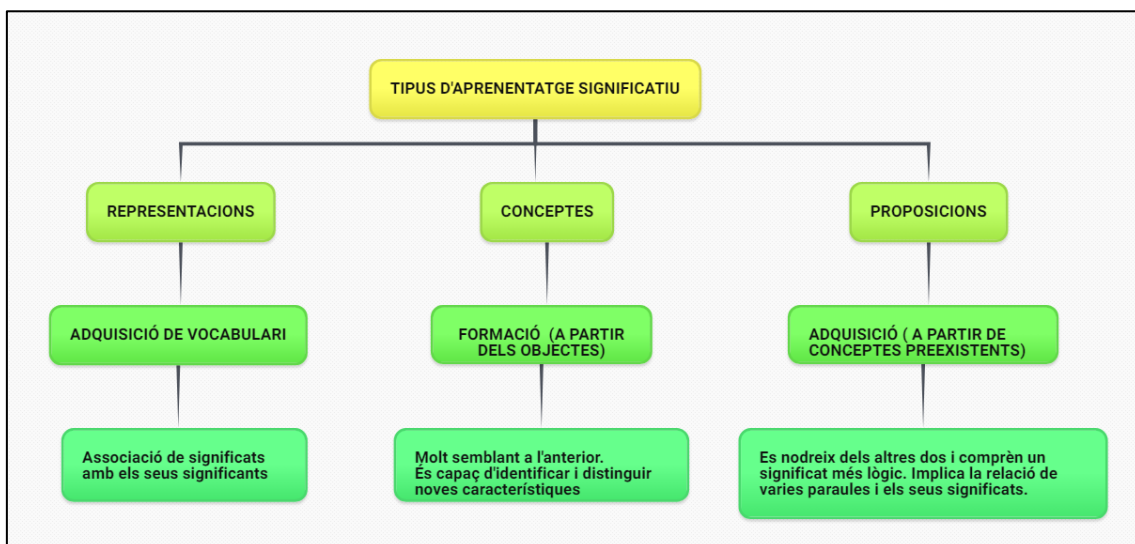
TIPUS D'APRENENTATGE SIGNIFICATIU

REPRESENTACIONS

ADQUISICIÓ DE VOCABULARI

Associació de significats amb els seus significants

CONCEPTES

FORMACIÓ (A PARTIR DELS OBJECTES)

Molt semblant a l'anterior.
És capaç d'identificar i distinguir noves característiques

PROPOSICIONS

ADQUISICIÓ ( A PARTIR DE CONCEPTES PREEXISTENTS)

Es nodreix dels altres dos i comprèn un significat més lògic. Implica la relació de varies paraules i els seus significats.